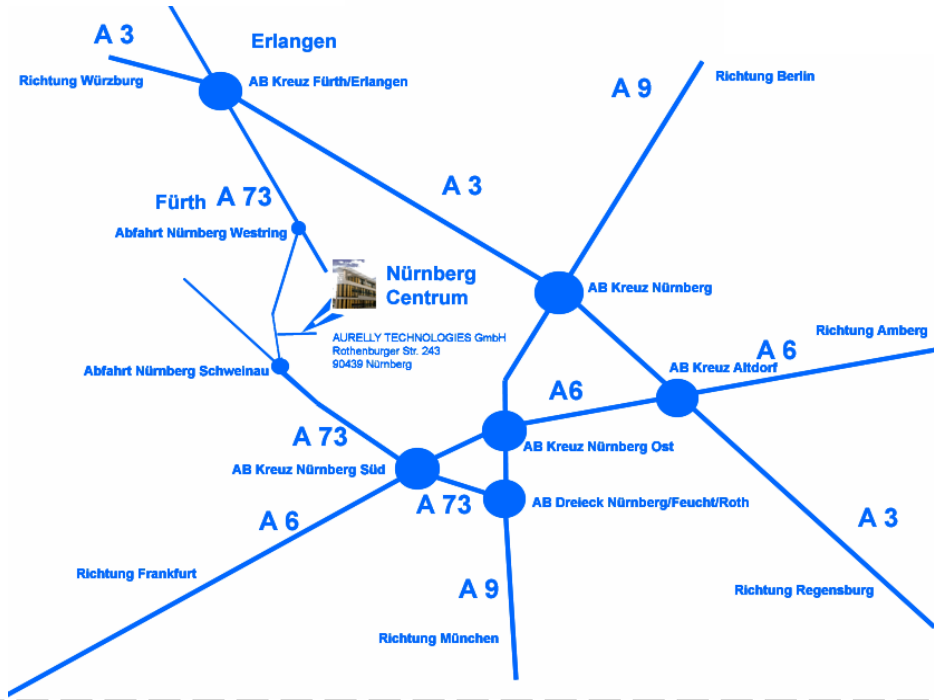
A 3

Erlangen

Richtung Würzburg

AB Kreuz Fürth/Erlangen

A 9

Richtung Berlin

Fürth

A 73

A 3

Abfahrt Nürnberg Westring

Nürnberg Centrum

AB Kreuz Nürnberg

AURELLY TECHNOLOGIES GmbH
Rothenburger Str. 243
90439 Nürnberg

Richtung Amberg

A 6

Abfahrt Nürnberg Schweinau

AB Kreuz Altdorf

A6

A 73

AB Kreuz Nürnberg Ost

AB Kreuz Nürnberg Süd

A 73

AB Dreieck Nürnberg/Feucht/Roth

A 6

A 3

Richtung Frankfurt

A 9

Richtung Regensburg

Richtung München